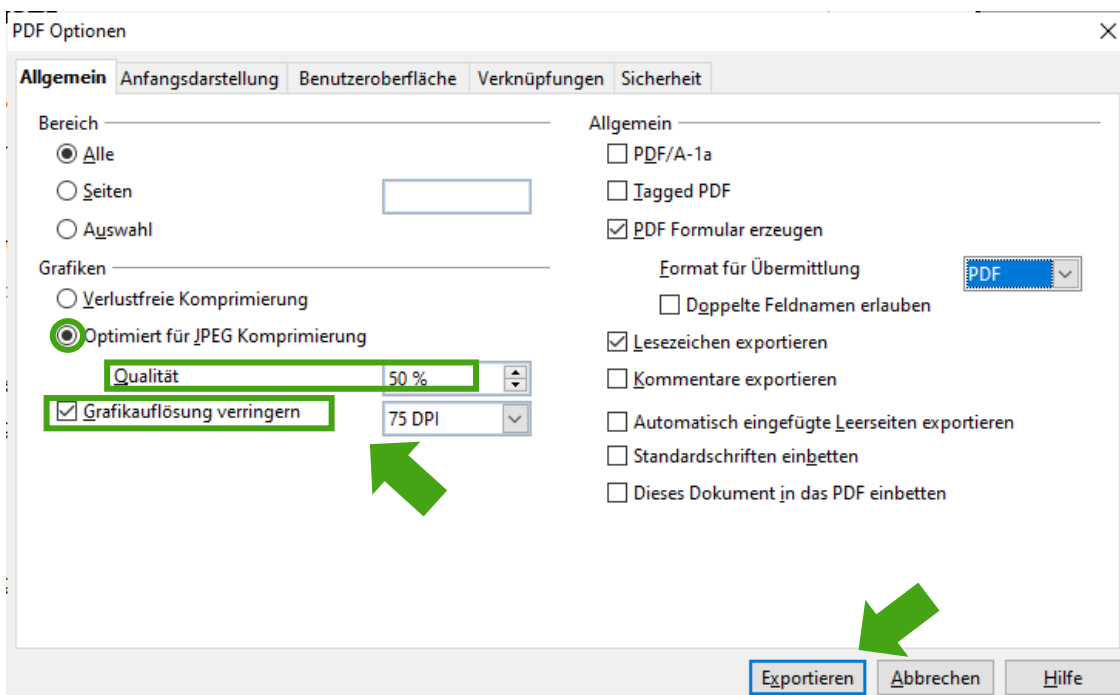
PDF Optionen

Allgemein | Anfangsdarstellung | Benutzeroberfläche | Verknüpfungen | Sicherheit

Bereich
Alle
Seiten
Auswahl

Grafiken
Verlustfreie Komprimierung
Optimiert für JPEG Komprimierung
Qualität 50 %
Grafikauflösung verringern 75 DPI

Allgemein
PDF/A-1a
Tagged PDF
PDF Formular erzeugen
Format für Übermittlung PDF
Doppelte Feldnamen erlauben
Lesezeichen exportieren
Kommentare exportieren
Automatisch eingefügte Leerseiten exportieren
Standardschriften einbetten
Dieses Dokument in das PDF einbetten

Exportieren | Abbrechen | Hilfe